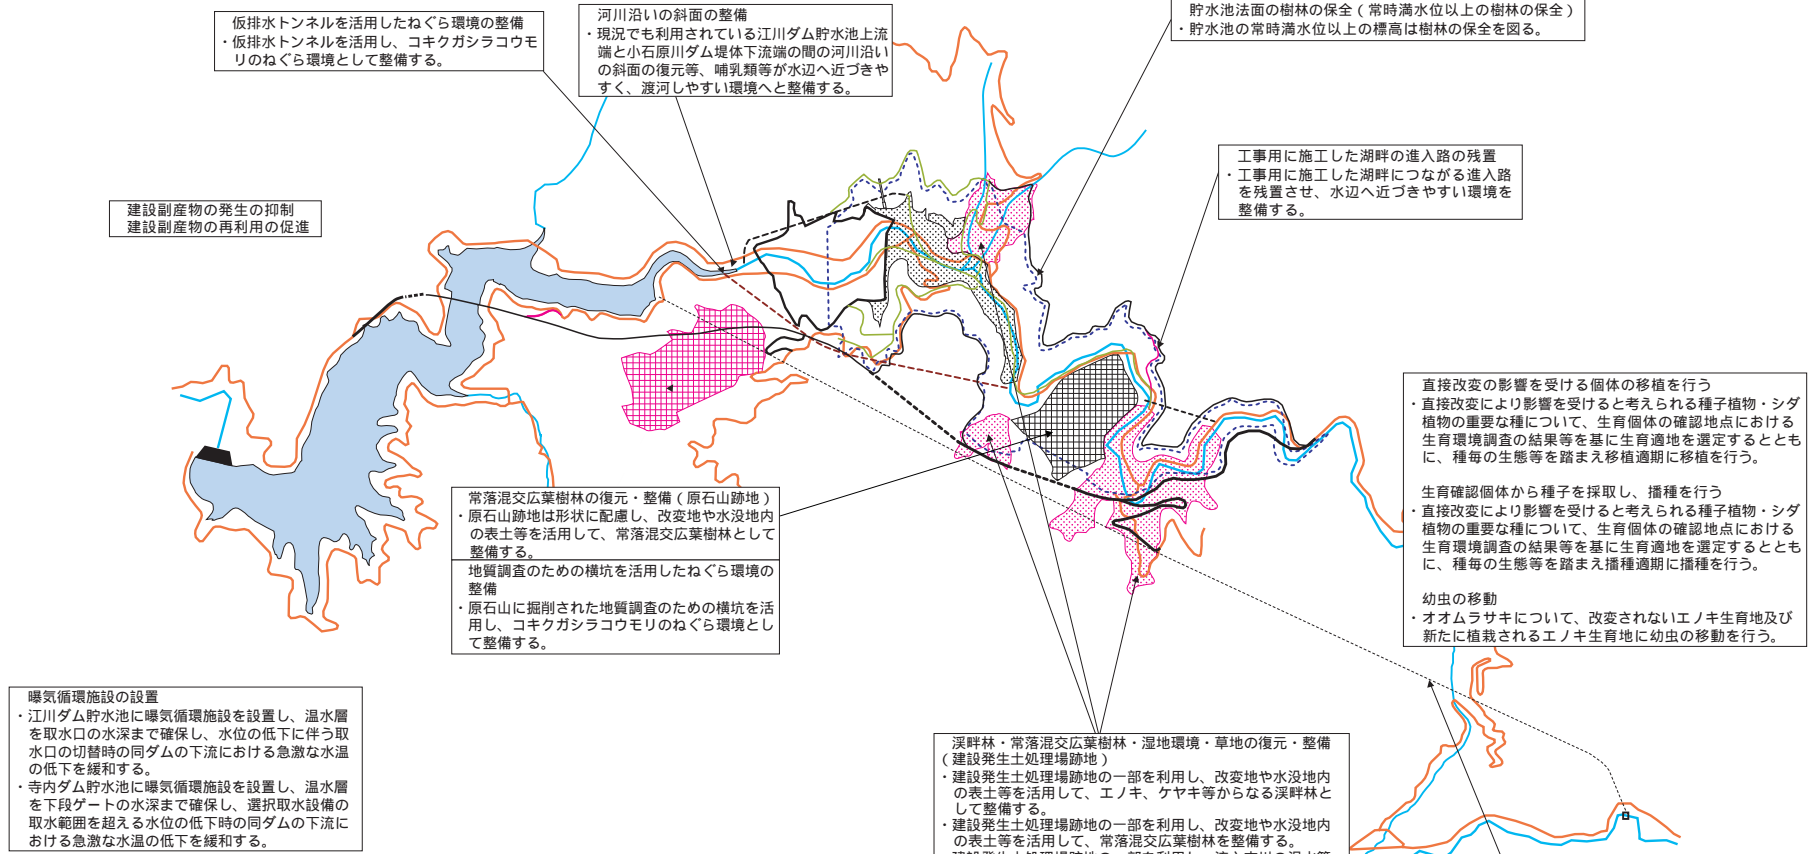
仮排水トンネルを活用したねぐら環境の整備
・仮排水トンネルを活用し、コキクガシラコウモリのねぐら環境として整備する。

河川沿いの斜面の整備
・現況でも利用されている江川ダム貯水池上流端と小石原川ダム堤体下流端の間の河川沿いの斜面の復元等、哺乳類等が水辺へ近づきやすく、渡河しやすい環境へと整備する。

貯水池法面の樹林の保全（常時満水位以上の樹林の保全）
・貯水池の常時満水位以上の標高は樹林の保全を図る。

工事用に施工した湖畔の進入路の残置
・工事用に施工した湖畔につながる進入路を残置させ、水辺へ近づきやすい環境を整備する。

建設副産物の発生の抑制
建設副産物の再利用の促進

直接改変の影響を受ける個体の移植を行う
・直接改変により影響を受けると考えられる種子植物・シダ植物の重要な種について、生育個体の確認地点における生育環境調査の結果等を基に生育適地を選定するとともに、種毎の生態等を踏まえ移植適期に移植を行う。

生育確認個体から種子を採取し、播種を行う
・直接改変により影響を受けると考えられる種子植物・シダ植物の重要な種について、生育個体の確認地点における生育環境調査の結果等を基に生育適地を選定するとともに、種毎の生態等を踏まえ播種適期に播種を行う。

幼虫の移動
・オオムラサキについて、改変されないエノキ生育地及び新たに植栽されるエノキ生育地に幼虫の移動を行う。

常落混交広葉樹林の復元・整備（原石山跡地）
・原石山跡地は形状に配慮し、改変地や水没地内の表土等を活用して、常落混交広葉樹林として整備する。

地質調査のための横坑を活用したねぐら環境の整備
・原石山に掘削された地質調査のための横坑を活用し、コキクガシラコウモリのねぐら環境として整備する。

曝気循環施設の設置
・江川ダム貯水池に曝気循環施設を設置し、温水層を取水口の水深まで確保し、水位の低下に伴う取水口の切替時の同ダムの下流における急激な水温の低下を緩和する。
・寺内ダム貯水池に曝気循環施設を設置し、温水層を下段ゲートの水深まで確保し、選択取水設備の取水範囲を超える水位の低下時の同ダムの下流における急激な水温の低下を緩和する。

渓畔林・常落混交広葉樹林・湿地環境・草地の復元・整備（建設発生土処理場跡地）
・建設発生土処理場跡地の一部を利用し、改変地や水没地内の表土等を活用して、エノキ、ケヤキ等からなる渓畔林として整備する。
・建設発生土処理場跡地の一部を利用し、改変地や水没地内の表土等を活用して、常落混交広葉樹林を整備する。
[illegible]